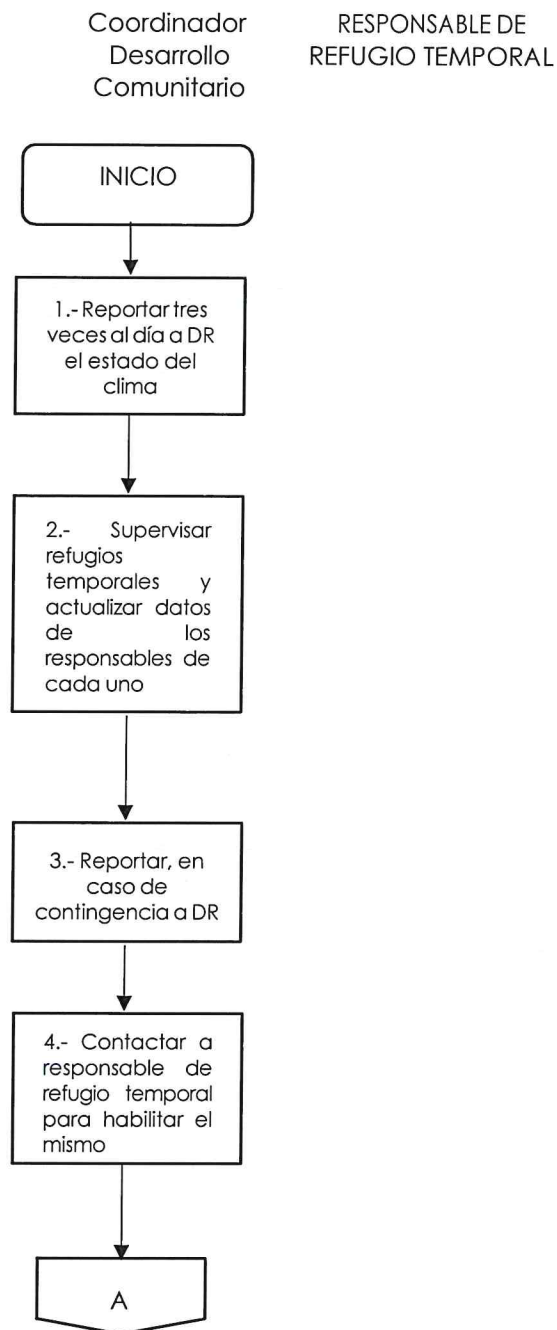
Coordinador Desarrollo Comunitario

RESPONSABLE DE REFUGIO TEMPORAL

INICIO

1.- Reportar tres veces al día a DR el estado del clima

2.- Supervisar refugios temporales y actualizar datos de los responsables de cada uno

3.- Reportar, en caso de contingencia a DR

4.- Contactar a responsable de refugio temporal para habilitar el mismo

A